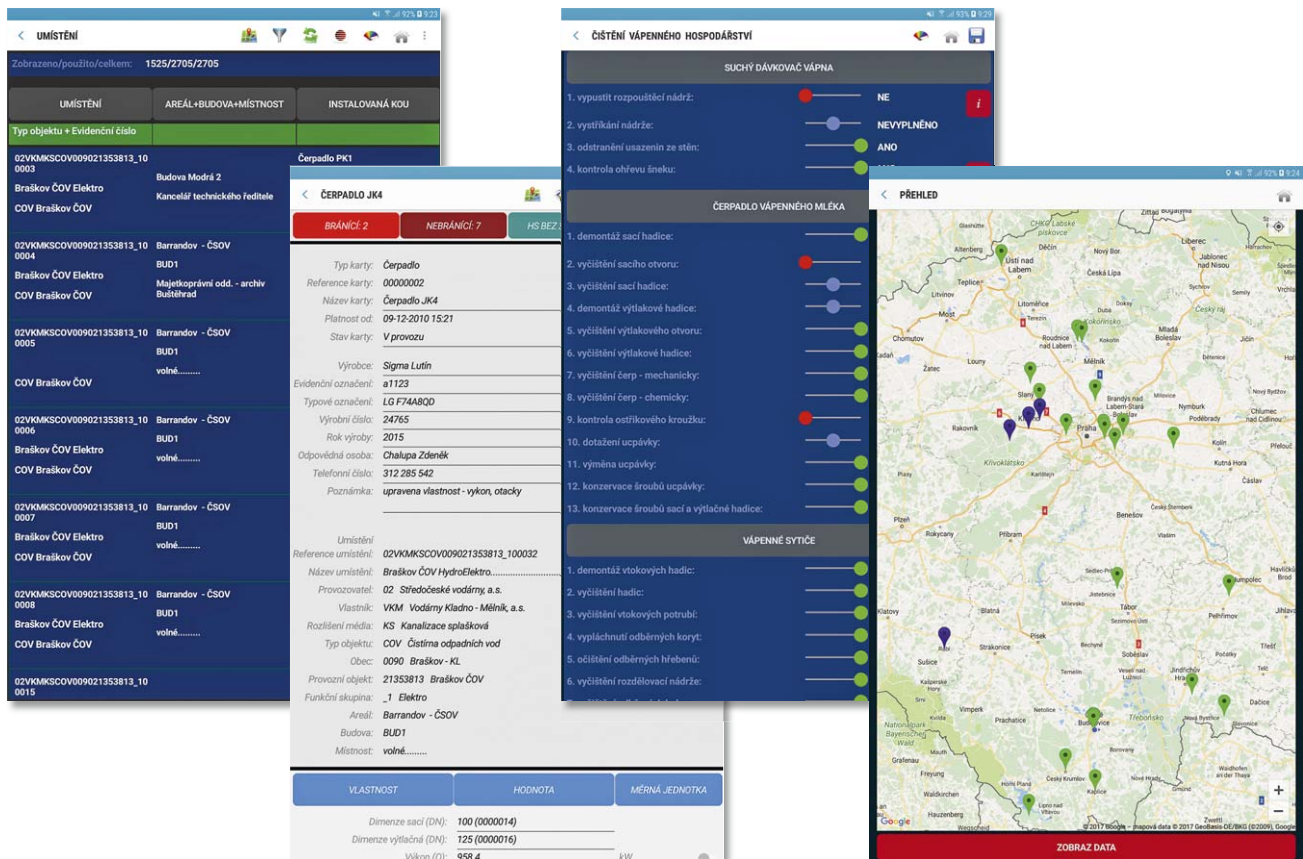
92% 9:23

UMÍSTĚNÍ

Zobrazeno/použito/celkem: 1525/2705/2705

| UMÍSTĚNÍ | AREÁL+BUDOVA+MÍSTNOST | INSTALOVANÁ KOU |
|---|---|---|
| Typ objektu + Evidenční číslo | | |
| 02VKMKSCOV009021353813_100003 Braškov ČOV Elektro COV Braškov ČOV | Budova Modrá 2 Kancelář technického ředitele | Čerpadlo PK1 |
| 02VKMKSCOV009021353813_100004 Braškov ČOV Elektro COV Braškov ČOV | Barrandov - ČSOV BUD1 Majetkoprávní odd. - archiv Buštěhrad | |
| 02VKMKSCOV009021353813_100005 COV Braškov ČOV | Barrandov - ČSOV BUD1 volné......... | |
| 02VKMKSCOV009021353813_100006 Braškov ČOV Elektro COV Braškov ČOV | Barrandov - ČSOV BUD1 volné......... | |
| 02VKMKSCOV009021353813_100007 Braškov ČOV Elektro COV Braškov ČOV | Barrandov - ČSOV BUD1 volné......... | |
| 02VKMKSCOV009021353813_100008 Braškov ČOV Elektro COV Braškov ČOV | Barrandov - ČSOV BUD1 volné......... | |
| 02VKMKSCOV009021353813_100015 | | |

ČERPADLO JK4

BRÁNÍCÍ: 2 NEBRÁNÍCÍ: 7 HS BEZ

Typ karty: Čerpadlo
Reference karty: 00000002
Název karty: Čerpadlo JK4
Platnost od: 09-12-2010 15:21
Stav karty: V provozu

Výrobce: Sigma Lutín
Evidenční označení: a1123
Typové označení: LG F74A8QD
Výrobní číslo: 24765
Rok výroby: 2015
Odpovědná osoba: Chalupa Zdeněk
Telefonní číslo: 312 285 542
Poznámka: upravena vlastnost - vykon, otacky

Umístění
Reference umístění: 02VKMKSCOV009021353813_100032
Název umístění: Braškov ČOV HydroElektro.................
Provozovatel: 02 Středočeské vodárny, a.s.
Vlastník: VKM Vodárny Kladno - Mělník, a.s.
Rozlišení média: KS Kanalizace splašková
Typ objektu: COV Čistírna odpadních vod
Obec: 0090 Braškov - KL
Provozní objekt: 21353813 Braškov ČOV
Funkční skupina: _1 Elektro
Areál: Barrandov - ČSOV
Budova: BUD1
Místnost: volné.........

| VLASTNOST | HODNOTA | MĚRNÁ JEDNOTKA |
|---|---|---|
| Dimenze sací (DN): | 100 (0000014) | |
| Dimenze výtlačná (DN): | 125 (0000016) | |
| Výkon (Q): | 958.4 | kW |

93% 9:29

ČIŠTĚNÍ VÁPENNÉHO HOSPODÁŘSTVÍ

SUCHÝ DÁVKOVAČ VÁPNA
1. vypustit rozpouštěcí nádrž: NE
2. vystříkání nádrže: NEVYPLNĚNO
3. odstranění usazenin ze stěn: ANO
4. kontrola ohřevu šneku:

ČERPADLO VÁPENNÉHO MLÉKA
1. demontáž sací hadice:
2. vyčištění sacího otvoru:
3. vyčištění sací hadice:
4. demontáž výtlakové hadice:
5. vyčištění výtlakového otvoru:
6. vyčištění výtlakové hadice:
7. vyčištění čerp - mechanicky:
8. vyčištění čerp - chemicky:
9. kontrola ostřikového kroužku:
10. dotažení ucpávky:
11. výměna ucpávky:
12. konzervace šroubů ucpávky:
13. konzervace šroubů sací a výtlačné hadice:

VÁPENNÉ SYTIČE
1. demontáž vtokových hadic:
2. vyčištění hadic:
3. vyčištění vtokových potrubí:
4. vypláchnutí odběrných koryt:
5. očištění odběrných hřebenů:
6. vyčištění rozdělovací nádrže:

92% 9:24

PŘEHLED

Ústí nad Labem, Děčín, Liberec, Jablonec nad Nisou, Teplice, Česká Lípa, Most, Litoměřice, Chomutov, Mladá Boleslav, Žatec, Louny, Mělník, Slaný, Kladno, Praha, Rakovník, Nymburk, Poděbrady, Kolín, Kutná Hora, Čáslav, Beroun, Příbram, Benešov, Plzeň, Rokycany, Tábor, Pelhřimov, Jihlava, Písek, Strakonice, Sušice, Jindřichův Hradec, Vimperk, Prachatice, České Budějovice, Český Krumlov, Kaplice, Dačice, Třeboň, Freyung, Grafenau, Zwettl

© 2017 Google - mapová data © 2017 GeoBasis-DE/BKG (©2009), Google

ZOBRAZ DATA